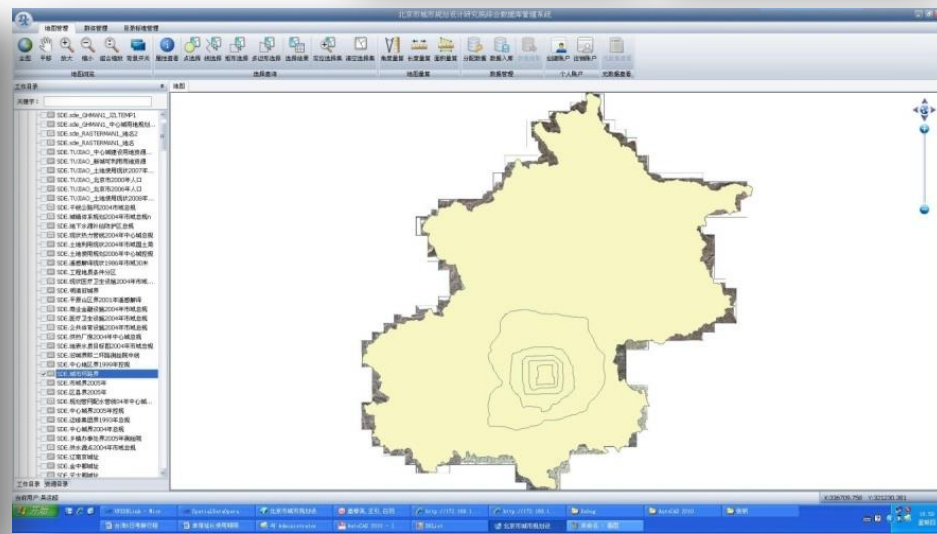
北京市城市规划设计研究院综合数据库管理系统

地图管理 数据管理 任务信息管理

全图 平移 放大 缩小 缩回地图 背景开关 图层查看 点选择 线选择 矩形选择 多边形选择 选择结果 定位选择 清空选择 角度量算 长度量算 面积量算 分配数据 数据入库 创建用户 注销用户

地图浏览 选择查询 地图量算 数据管理 个人用户 元数据查看

工作目录 地图

关键字：

SDE.sde_GHMAN1_33_TEMP1
SDE.sde_GHMAN1_中心城用地规划
SDE.sde_RASTERMAN1_地名2
SDE.sde_RASTERMAN1_地名
SDE.TUDAO_中心城现状用地
SDE.TUDAO_新城用地规划
SDE.TUDAO_土地使用现状2007年
SDE.TUDAO_北京市2000年人口
SDE.TUDAO_北京市2006年人口
SDE.TUDAO_土地使用现状2008年
SDE.平谷公园用地2004年市域总规
SDE.城镇体系规划2004年市域总规
SDE.地下水源补给保护区范围
SDE.现状热力管线2004年中心城总规
SDE.土地利用现状2004年市域土地
SDE.土地使用现状2006年中心城控规
SDE.遥感影像现状1986年市域30米
SDE.工程地质条件分区
SDE.现状医疗卫生设施2004年市域
SDE.铁路
SDE.平原山区界2001年遥感解译
SDE.商业金融设施2004年市域总规
SDE.医疗卫生设施2004年市域总规
SDE.公共体育设施2004年市域总规
SDE.供热厂规划2004年中心城总规
SDE.地表水源保护区2004年市域总规
SDE.道路界限二环路调整
SDE.中心城区界1999年控规
SDE.城市环线
SDE.市域界2005年
SDE.区县界2005年
SDE.规划燃气管线2004年中心城
SDE.中心城界2005年控规
SDE.边缘集团界1993年总规
SDE.中心城界2004年总规
SDE.乡镇办事处界2005年调查
SDE.供水管线2004年市域总规
SDE.辽金京城址
SDE.金中都城址
SDE.元大都城址

工作目录 资源目录

当前用户:高志超

X:306706.756 Y:321230.361

开始